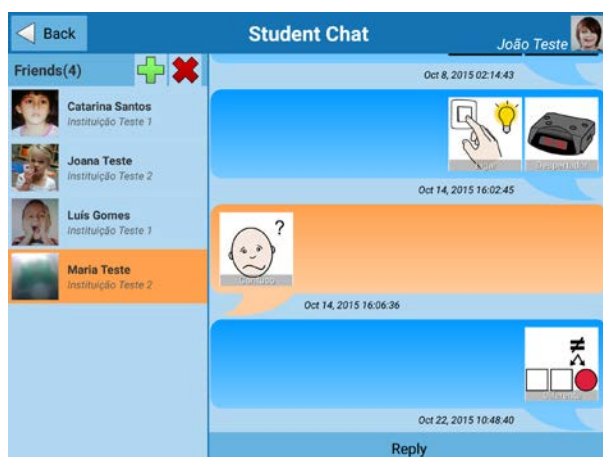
Back

Student Chat

João Teste

Friends(4)

Catarina Santos
Instituição Teste 1

Joana Teste
Instituição Teste 2

Luís Gomes
Instituição Teste 1

Maria Teste
Instituição Teste 2

Oct 8, 2015 02:14:43

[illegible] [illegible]

Oct 14, 2015 16:02:45

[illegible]

Oct 14, 2015 16:06:36

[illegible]

Oct 22, 2015 10:48:40

Reply